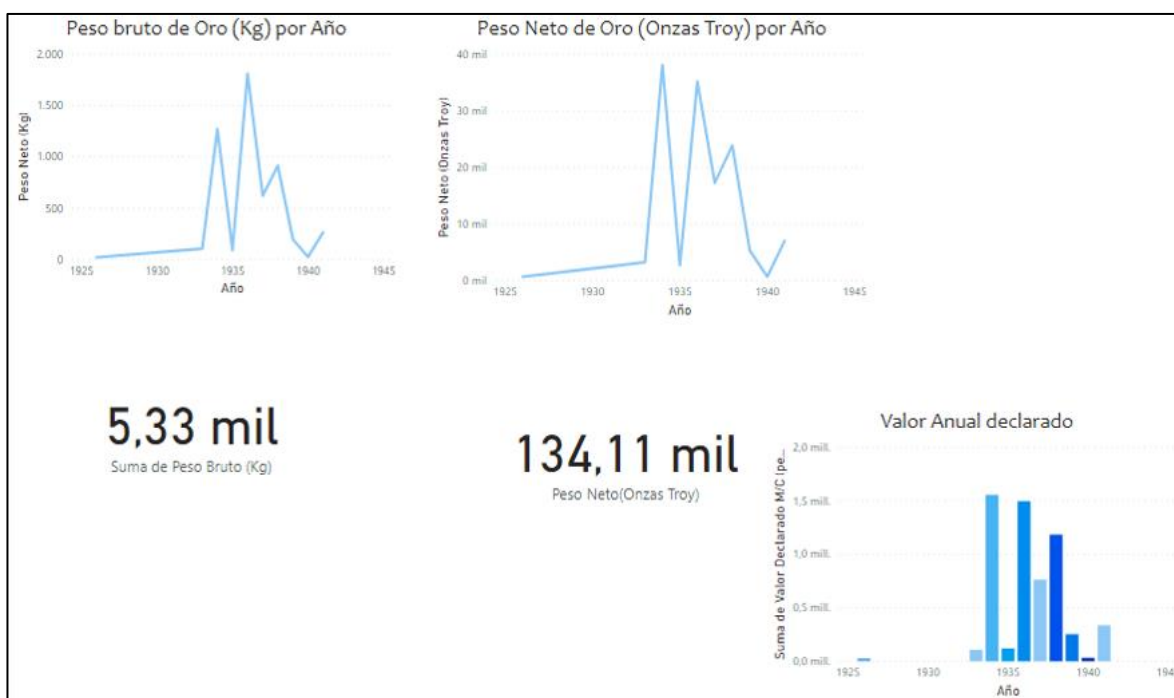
Peso bruto de Oro (Kg) por Año

Peso Neto (Kg)

2.000
1.500
1.000
500
0

1925 1930 1935 1940 1945
Año

Peso Neto de Oro (Onzas Troy) por Año

Peso Neto (Onzas Troy)

40 mil
30 mil
20 mil
10 mil
0 mil

1925 1930 1935 1940 1945
Año

5,33 mil
Suma de Peso Bruto (Kg)

134,11 mil
Peso Neto(Onzas Troy)

Valor Anual declarado

Suma de Valor Declarado M/C (pe...

2,0 mill.
1,5 mill.
1,0 mill.
0,5 mill.
0,0 mill.

1925 1930 1935 1940 194
Año